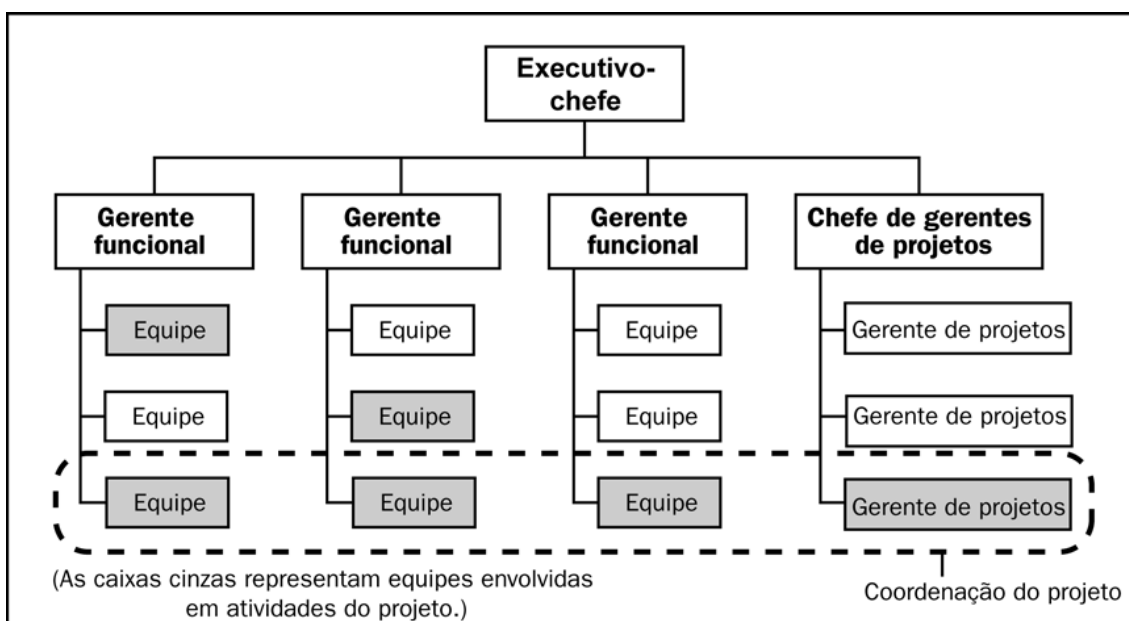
Executivo-chefe

Gerente funcional

Equipe

Equipe

Equipe

Gerente funcional

Equipe

Equipe

Equipe

Gerente funcional

Equipe

Equipe

Equipe

Chefe de gerentes de projetos

Gerente de projetos

Gerente de projetos

Gerente de projetos

(As caixas cinzas representam equipes envolvidas em atividades do projeto.)

Coordenação do projeto